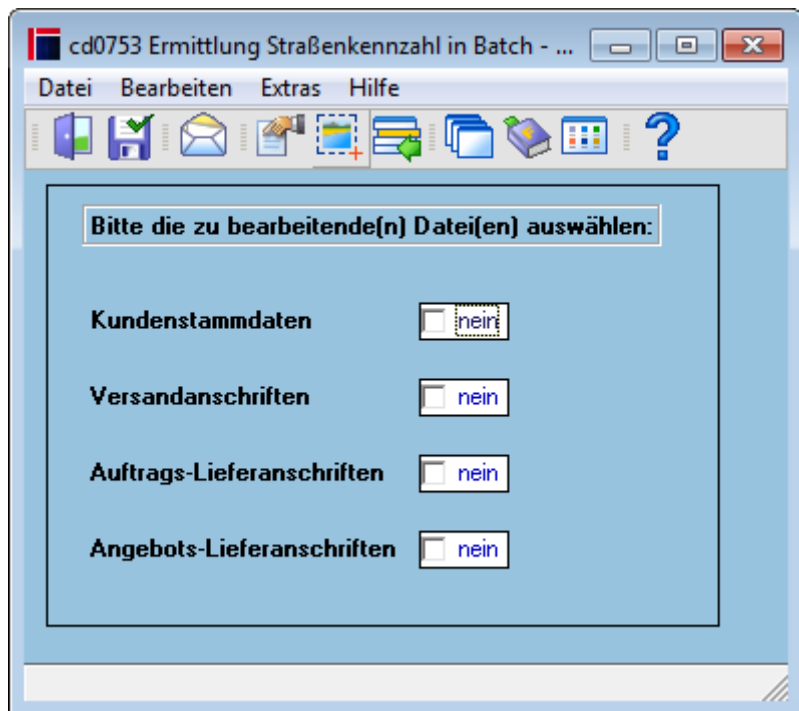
cd0753 Ermittlung Straßenkennzahl in Batch - ...

Datei Bearbeiten Extras Hilfe

Bitte die zu bearbeitende(n) Datei(en) auswählen:

Kundenstammdaten nein

Versandanschriften nein

Auftrags-Lieferanschriften nein

Angebots-Lieferanschriften nein